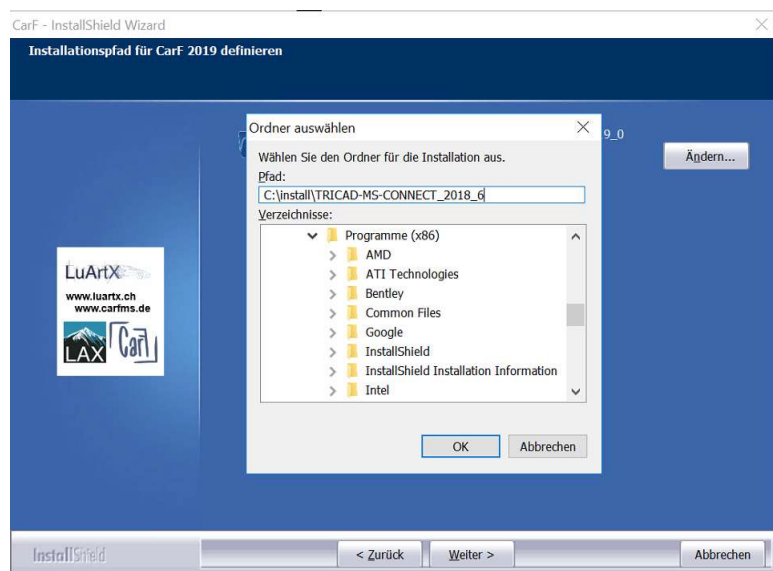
CarF - InstallShield Wizard

Installationspfad für CarF 2019 definieren

9_0

Ändern...

LuArtX
www.luartx.ch
www.carfms.de
LAX CarF

Ordner auswählen

Wählen Sie den Ordner für die Installation aus.

Pfad:

C:\install\TRICAD-MS-CONNECT_2018_6

Verzeichnisse:

Programme (x86)
AMD
ATI Technologies
Bentley
Common Files
Google
InstallShield
InstallShield Installation Information
Intel

OK

Abbrechen

InstallShield

< Zurück

Weiter >

Abbrechen